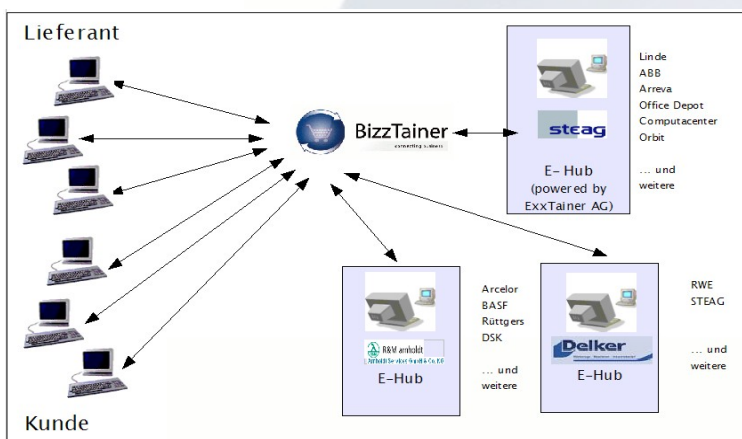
Lieferant

BizzTainer

steag

E-Hub
(powered by
ExxTainer AG)

Linde
ABB
Arreva
Office Depot
Computacenter
Orbit

... und
weitere

R&M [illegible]
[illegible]

E-Hub

Arcelor
BASF
Rüttgers
DSK

... und
weitere

Delker

E-Hub

RWE
STEAG

... und
weitere

Kunde